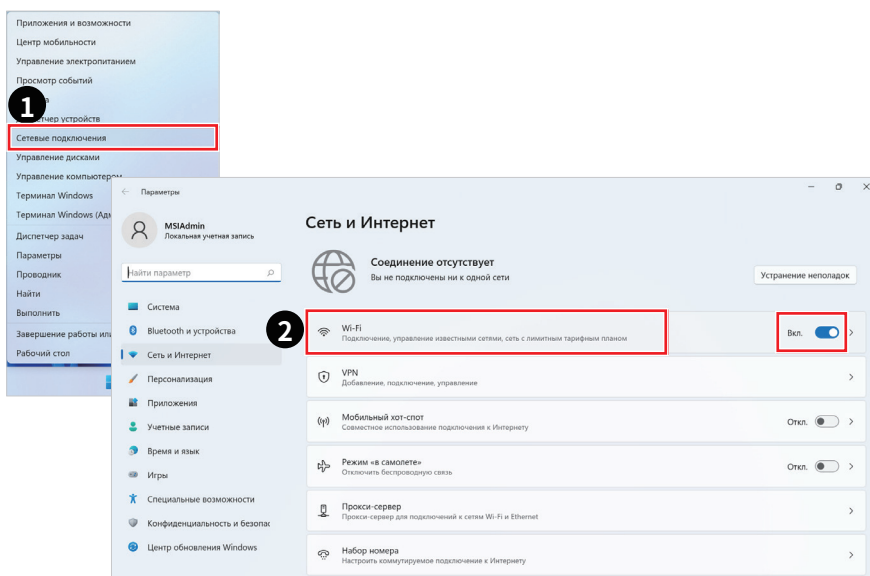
Приложения и возможности
Центр мобильности
Управление электропитанием
Просмотр событий
1
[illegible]
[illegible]тчер устройств
Сетевые подключения
Управление дисками
Управление компьютером
Терминал Windows
Терминал Windows (Адм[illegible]
Диспетчер задач
Параметры
Проводник
Найти
Выполнить
Завершение работы ил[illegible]
Рабочий стол

Параметры

MSIAdmin
Локальная учетная запись

Найти параметр

Система
Bluetooth и устройства
Сеть и Интернет
Персонализация
Приложения
Учетные записи
Время и язык
Игры
Специальные возможности
Конфиденциальность и безопас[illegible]
Центр обновления Windows

Сеть и Интернет

Соединение отсутствует
Вы не подключены ни к одной сети

Устранение неполадок

2
Wi-Fi
Подключение, управление известными сетями, сеть с лимитным тарифным планом
Вкл.

VPN
Добавление, подключение, управление

Мобильный хот-спот
Совместное использование подключения к Интернету
Откл.

Режим «в самолете»
Остановить беспроводную связь
Откл.

Прокси-сервер
Прокси-сервер для подключений к сетям Wi-Fi и Ethernet

Набор номера
Настроить коммутируемое подключение к Интернету